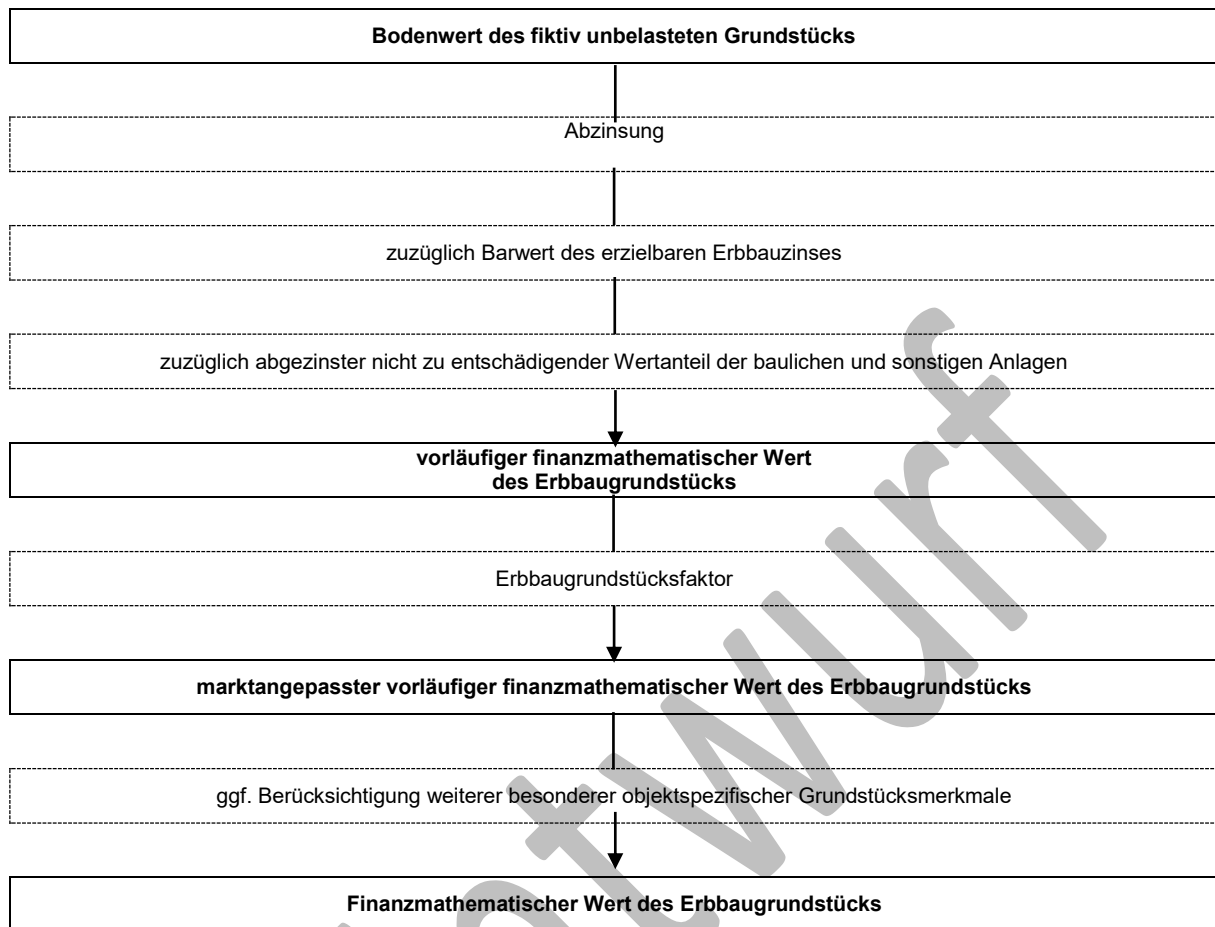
Bodenwert des fiktiv unbelasteten Grundstücks

Abzinsung

zuzüglich Barwert des erzielbaren Erbbauzinses

zuzüglich abgezinster nicht zu entschädigender Wertanteil der baulichen und sonstigen Anlagen

vorläufiger finanzmathematischer Wert des Erbbaugrundstücks

Erbbaugrundstücksfaktor

marktangepasster vorläufiger finanzmathematischer Wert des Erbbaugrundstücks

ggf. Berücksichtigung weiterer besonderer objektspezifischer Grundstücksmerkmale

Finanzmathematischer Wert des Erbbaugrundstücks

Entwurf